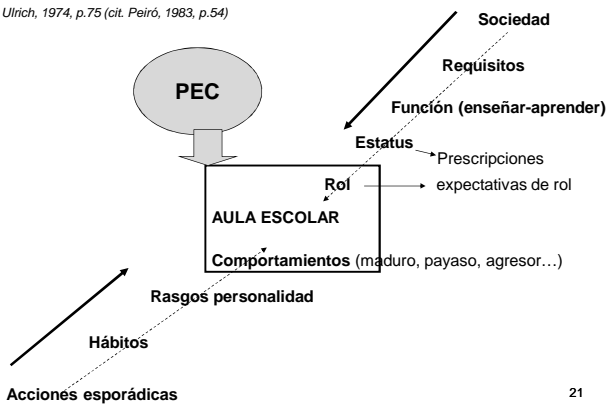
Ulrich, 1974, p.75 (cit. Peiró, 1983, p.54)

Sociedad

Requisitos

PEC

Función (enseñar-aprender)

Estatus

Prescripciones

Rol

expectativas de rol

AULA ESCOLAR

Comportamientos (maduro, payaso, agresor…)

Rasgos personalidad

Hábitos

Acciones esporádicas

21